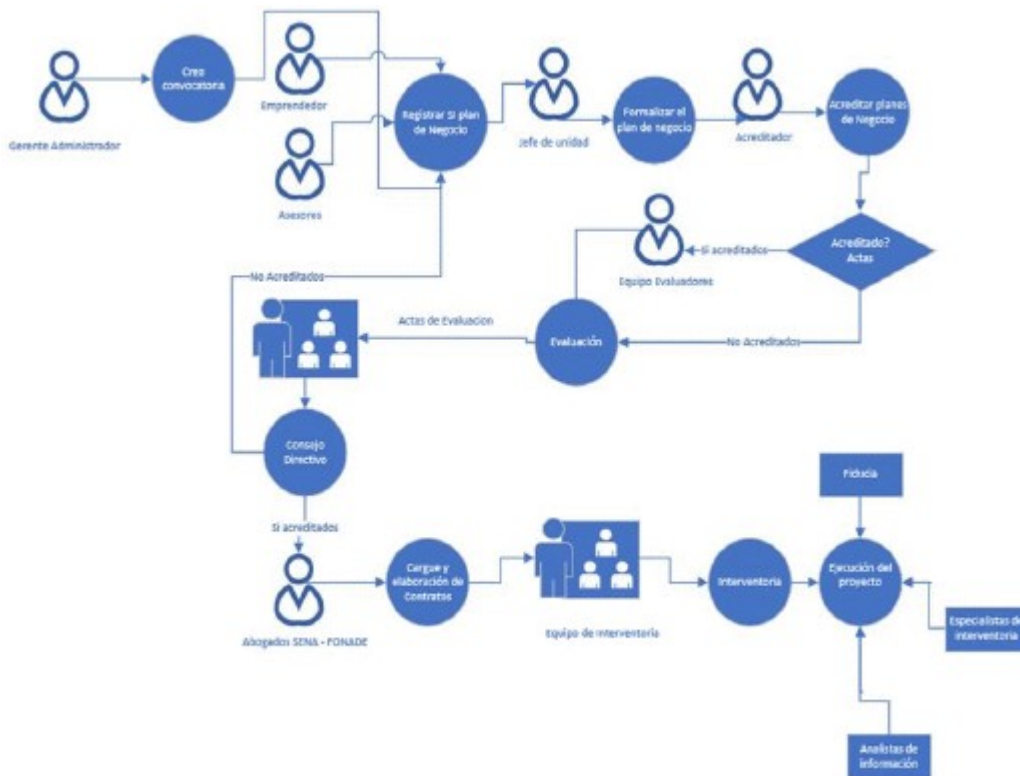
Gerente Administrador

Crea convocatoria

Emprendedor

Asesores

Registrar Si plan de Negocio

Jefe de unidad

Formalizar el plan de negocio

Acreditador

Acreditar planes de Negocio

Acreditado? Actas

Si acreditados

Equipo Evaluadores

No Acreditados

Actas de Evaluacion

Evaluación

No Acreditados

Consejo Directivo

Si acreditados

Abogados SENA - FONADE

Cargue y elaboración de Contratos

Equipo de interventoria

Interventoria

Fiducia

Ejecución del proyecto

Especialistas de interventoria

Analistas de información